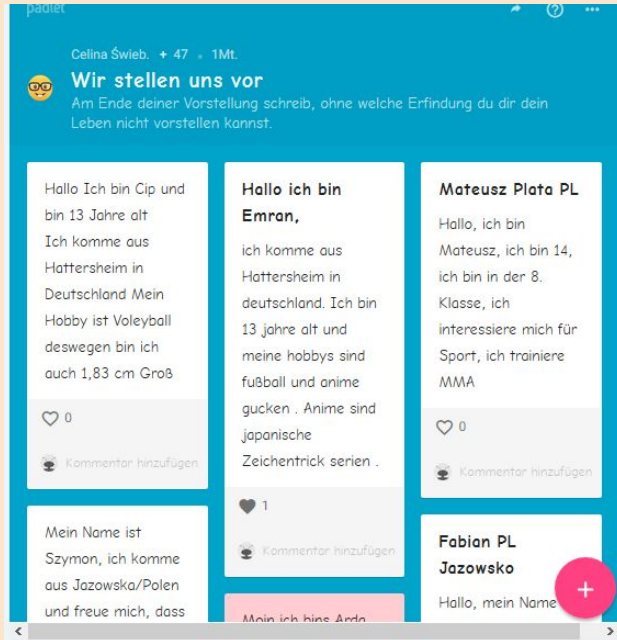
padlet

Celina Świeb. + 47 • 1Mt.

Wir stellen uns vor

Am Ende deiner Vorstellung schreib, ohne welche Erfindung du dir dein Leben nicht vorstellen kannst.

Hallo Ich bin Cip und bin 13 Jahre alt Ich komme aus Hattersheim in Deutschland Mein Hobby ist Voleyball deswegen bin ich auch 1,83 cm Groß

0

Kommentar hinzufügen

Mein Name ist Szymon, ich komme aus Jazowska/Polen und freue mich, dass

Hallo ich bin Emran,

ich komme aus Hattersheim in deutschland. Ich bin 13 jahre alt und meine hobbys sind fußball und anime gucken . Anime sind japanische Zeichentrick serien .

1

Kommentar hinzufügen

Moin ich bins Arda

Mateusz Plata PL

Hallo, ich bin Mateusz, ich bin 14, ich bin in der 8. Klasse, ich interessiere mich für Sport, ich trainiere MMA

0

Kommentar hinzufügen

Fabian PL Jazowsko

Hallo, mein Name

+